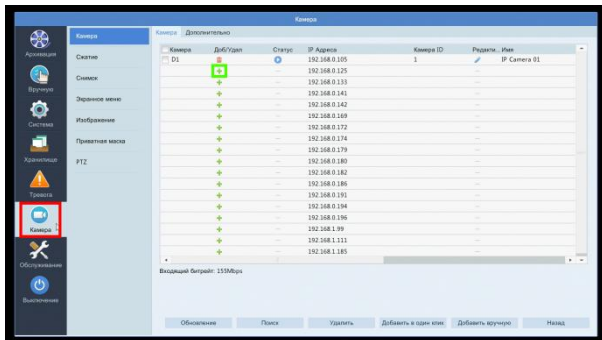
Камера

Архивация
Вручную
Система
Хранилище
Тревога
Камера
Обслуживание
Выключение

Камера
Сжатие
Снимок
Экранное меню
Изображение
Приватная маска
PTZ

Камера Дополнительно

| Камера | Доб/Удал | Статус | IP Адреса | Камера ID | Редакти... | Имя |
|---|---|---|---|---|---|---|
| D1 | | | 192.168.0.105 | 1 | | IP Camera 01 |
| | + | --- | 192.168.0.125 | | --- | |
| | + | --- | 192.168.0.133 | | --- | |
| | + | --- | 192.168.0.141 | | --- | |
| | + | --- | 192.168.0.142 | | --- | |
| | + | --- | 192.168.0.169 | | --- | |
| | + | --- | 192.168.0.172 | | --- | |
| | + | --- | 192.168.0.174 | | --- | |
| | + | --- | 192.168.0.179 | | --- | |
| | + | --- | 192.168.0.180 | | --- | |
| | + | --- | 192.168.0.182 | | --- | |
| | + | --- | 192.168.0.186 | | --- | |
| | + | --- | 192.168.0.191 | | --- | |
| | + | --- | 192.168.0.194 | | --- | |
| | + | --- | 192.168.0.196 | | --- | |
| | + | --- | 192.168.1.99 | | --- | |
| | + | --- | 192.168.1.111 | | --- | |
| | + | --- | 192.168.1.185 | | --- | |

Входящий битрейт: 155Mbps

Обновление Поиск Удалить Добавить в один клик Добавить вручную Назад